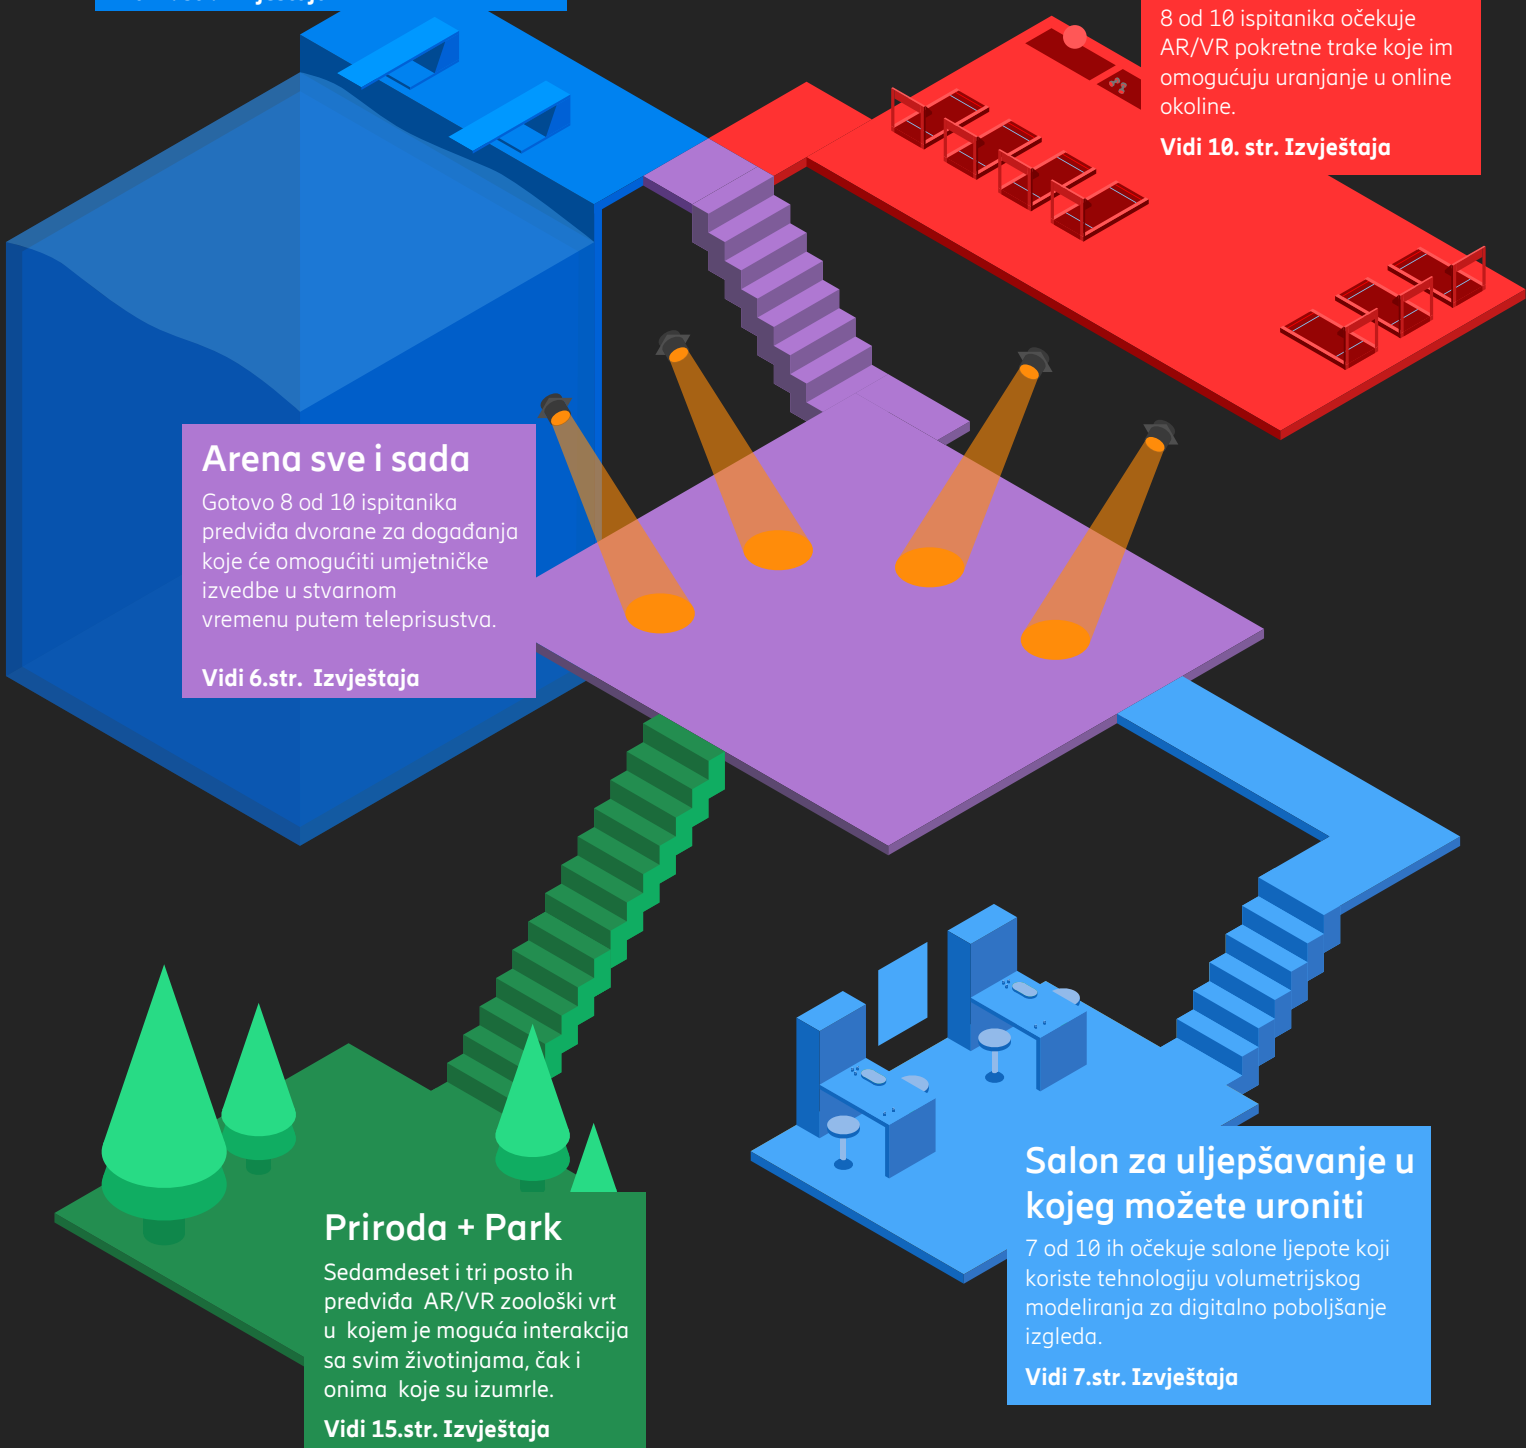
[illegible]

8 od 10 ispitanika očekuje AR/VR pokretne trake koje im omogućuju uranjanje u online okoline.

Vidi 10. str. Izvještaja

Arena sve i sada

Gotovo 8 od 10 ispitanika predviđa dvorane za događanja koje će omogućiti umjetničke izvedbe u stvarnom vremenu putem teleprisustva.

Vidi 6.str. Izvještaja

Salon za uljepšavanje u kojeg možete uroniti

7 od 10 ih očekuje salone ljepote koji koriste tehnologiju volumetrijskog modeliranja za digitalno poboljšanje izgleda.

Vidi 7.str. Izvještaja

Priroda + Park

Sedamdeset i tri posto ih predviđa AR/VR zoološki vrt u kojem je moguća interakcija sa svim životinjama, čak i onima koje su izumrle.

Vidi 15.str. Izvještaja